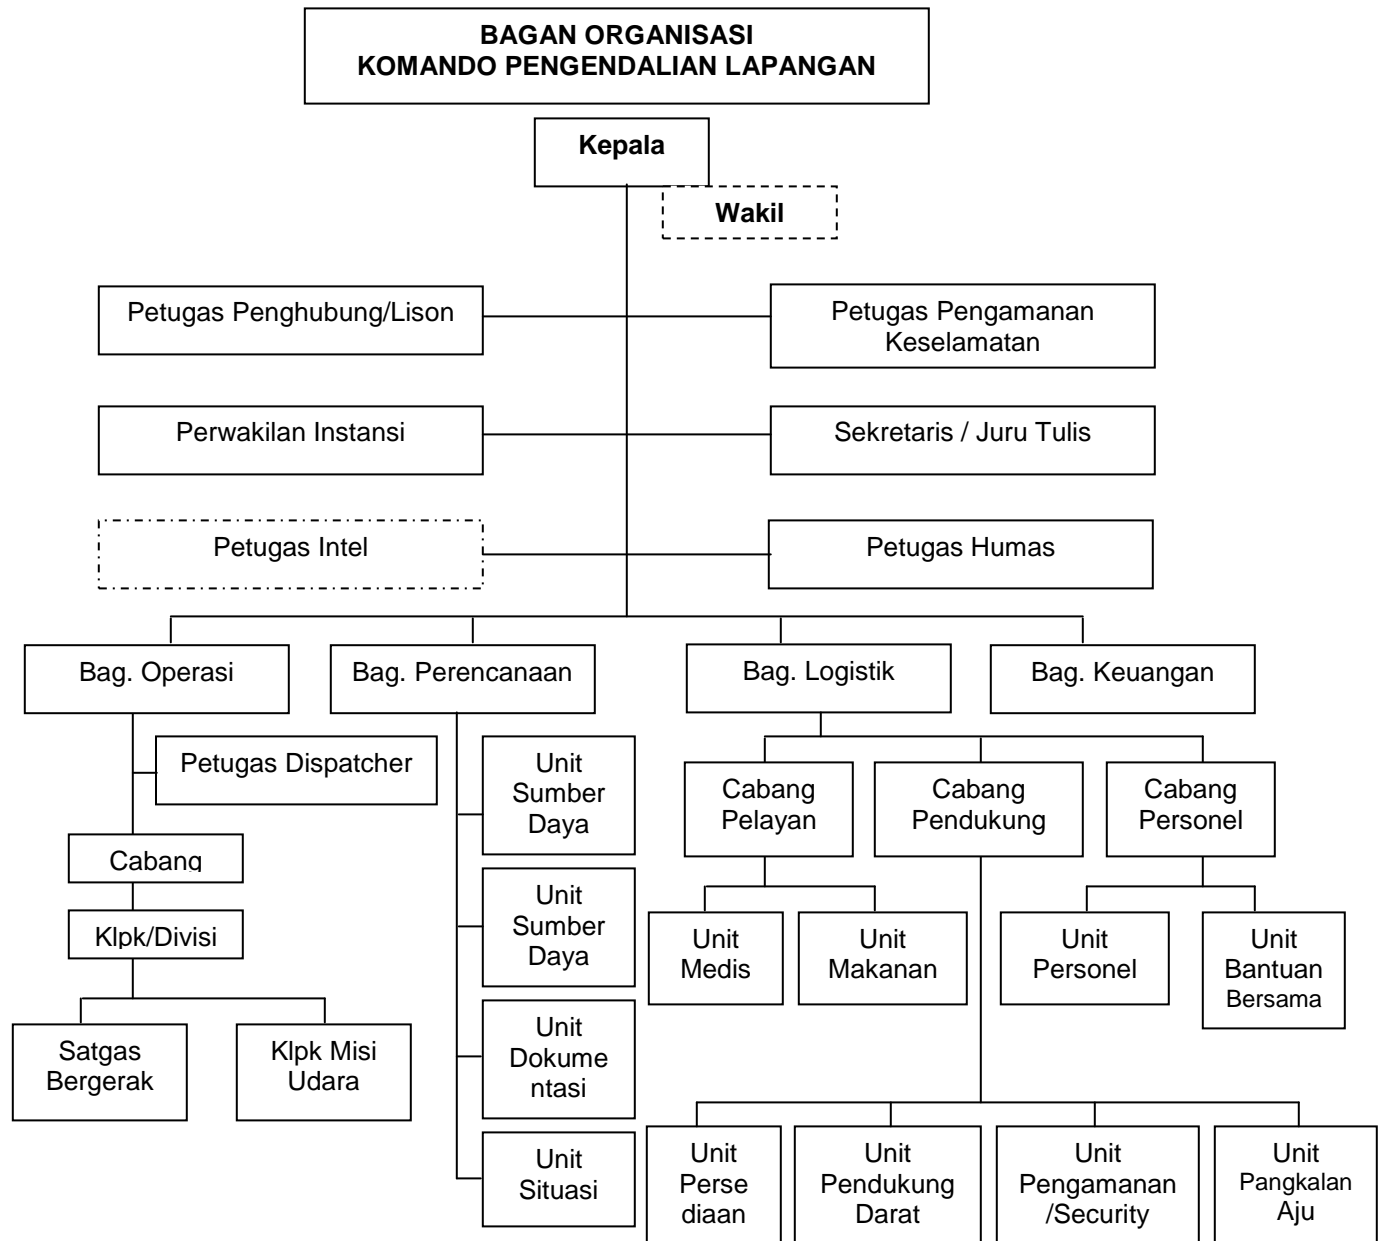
BAGAN ORGANISASI
KOMANDO PENGENDALIAN LAPANGAN

Kepala

Wakil

Petugas Penghubung/Lison

Petugas Pengamanan Keselamatan

Perwakilan Instansi

Sekretaris / Juru Tulis

Petugas Intel

Petugas Humas

Bag. Operasi

Bag. Perencanaan

Bag. Logistik

Bag. Keuangan

Petugas Dispatcher

Cabang

Klpk/Divisi

Satgas Bergerak

Klpk Misi Udara

Unit Sumber Daya

Unit Sumber Daya

Unit Dokumentasi

Unit Situasi

Cabang Pelayan

Cabang Pendukung

Cabang Personel

Unit Medis

Unit Makanan

Unit Personel

Unit Bantuan Bersama

Unit Perse diaan

Unit Pendukung Darat

Unit Pengamanan /Security

Unit Pangkalan Aju